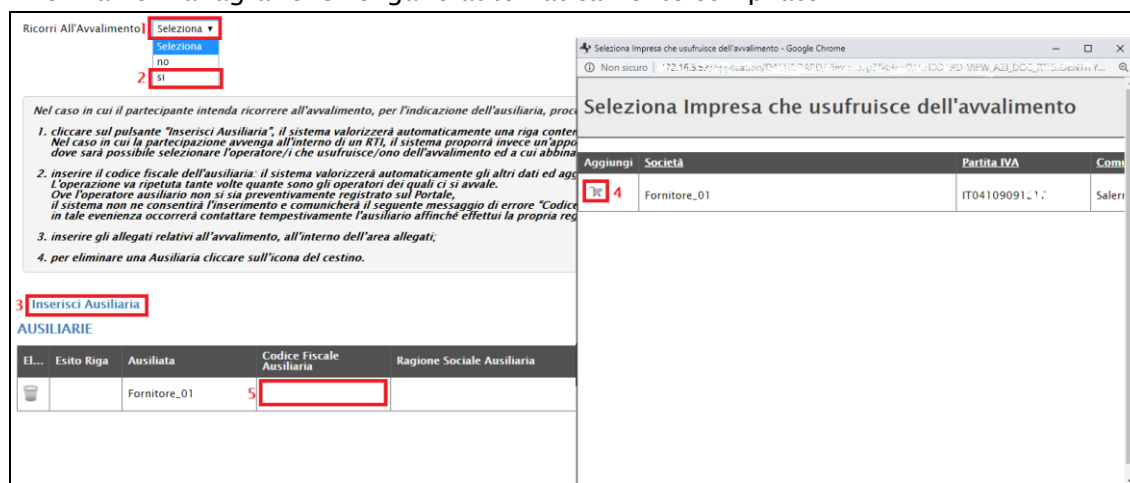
Ricorri All'Avvalimento 1 Seleziona ▾
Seleziona
no
2 si

Nel caso in cui il partecipante intenda ricorrere all'avvalimento, per l'indicazione dell'ausiliaria, proc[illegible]

1. cliccare sul pulsante "Inserisci Ausiliaria", il sistema valorizzerà automaticamente una riga conte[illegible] Nel caso in cui la partecipazione avvenga all'interno di un RTI, il sistema proporrà invece un'appo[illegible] dove sarà possibile selezionare l'operatore/i che usufruisce/ono dell'avvalimento ed a cui abbina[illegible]

2. inserire il codice fiscale dell'ausiliaria: il sistema valorizzerà automaticamente gli altri dati ed agg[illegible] L'operazione va ripetuta tante volte quante sono gli operatori dei quali ci si avvale. Ove l'operatore ausiliario non si sia preventivamente registrato sul Portale, il sistema non ne consentirà l'inserimento e comunicherà il seguente messaggio di errore "Codice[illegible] in tale evenienza occorrerà contattare tempestivamente l'ausiliario affinché effettui la propria reg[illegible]

3. inserire gli allegati relativi all'avvalimento, all'interno dell'area allegati;

4. per eliminare una Ausiliaria cliccare sull'icona del cestino.

3 Inserisci Ausiliaria
AUSILIARIE

| El... | Esito Riga | Ausiliata | Codice Fiscale Ausiliaria | Ragione Sociale Ausiliaria |
|---|---|---|---|---|
| | | Fornitore_01 | 5 | |

Seleziona Impresa che usufruisce dell'avvalimento - Google Chrome
Non sicuro | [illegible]

Seleziona Impresa che usufruisce dell'avvalimento

| Aggiungi | Società | Partita IVA | Com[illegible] |
|---|---|---|---|
| 4 | Fornitore_01 | IT0410909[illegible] | Salern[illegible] |